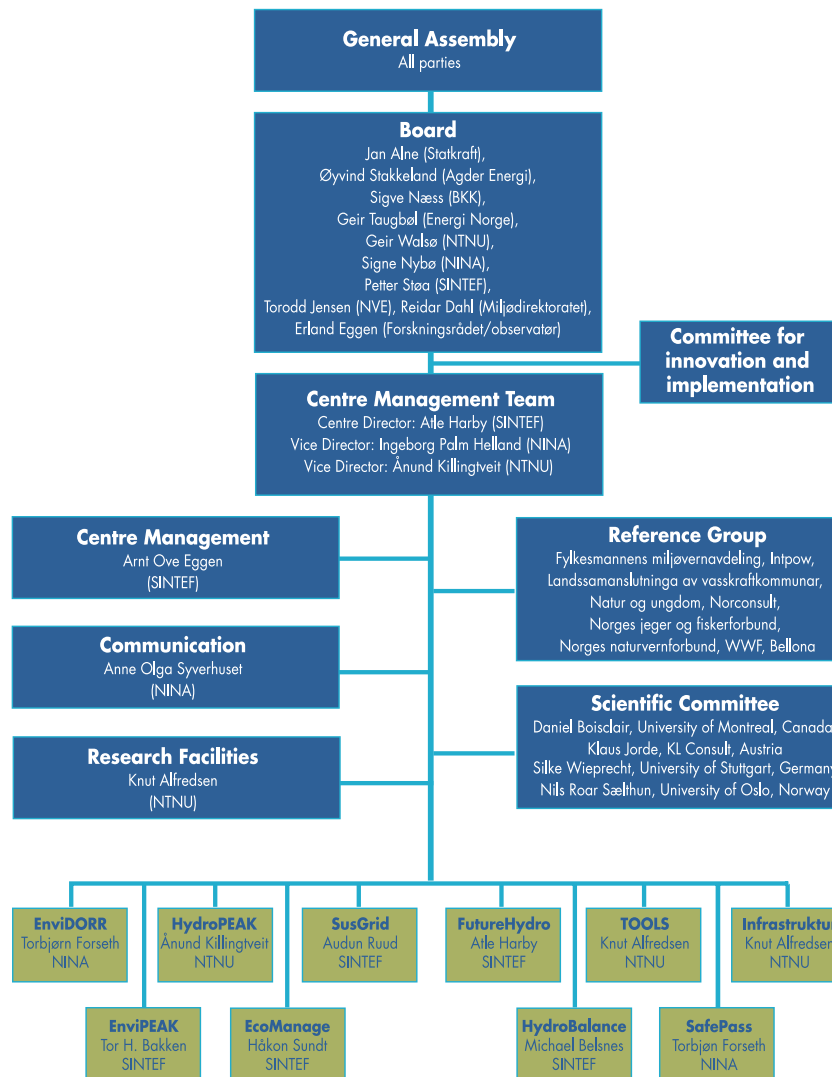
General Assembly
All parties

Board
Jan Alne (Statkraft),
Øyvind Stakkeland (Agder Energi),
Sigve Næss (BKK),
Geir Taugbøl (Energi Norge),
Geir Walsø (NTNU),
Signe Nybø (NINA),
Petter Støa (SINTEF),
Torodd Jensen (NVE), Reidar Dahl (Miljødirektoratet),
Erland Eggen (Forskningsrådet/observatør)

Committee for innovation and implementation

Centre Management Team
Centre Director: Atle Harby (SINTEF)
Vice Director: Ingeborg Palm Helland (NINA)
Vice Director: Ånund Killingtveit (NTNU)

Centre Management
Arnt Ove Eggen
(SINTEF)

Communication
Anne Olga Syverhuset
(NINA)

Research Facilities
Knut Alfredsen
(NTNU)

Reference Group
Fylkesmannens miljøvernavdeling, Intpow,
Landssamanslutninga av vasskraftkommunar,
Natur og ungdom, Norconsult,
Norges jeger og fiskerforbund,
Norges naturvernforbund, WWF, Bellona

Scientific Committee
Daniel Boisclair, University of Montreal, Canada
Klaus Jorde, KL Consult, Austria
Silke Wieprecht, University of Stuttgart, Germany
Nils Roar Sælthun, University of Oslo, Norway

EnviDORR
Torbjørn Forseth
NINA

HydroPEAK
Ånund Killingtveit
NTNU

SusGrid
Audun Ruud
SINTEF

FutureHydro
Atle Harby
SINTEF

TOOLS
Knut Alfredsen
NTNU

Infrastruktur
Knut Alfredsen
NTNU

EnviPEAK
Tor H. Bakken
SINTEF

EcoManage
Håkon Sundt
SINTEF

HydroBalance
Michael Belsnes
SINTEF

SafePass
Torbjøn Forseth
NINA